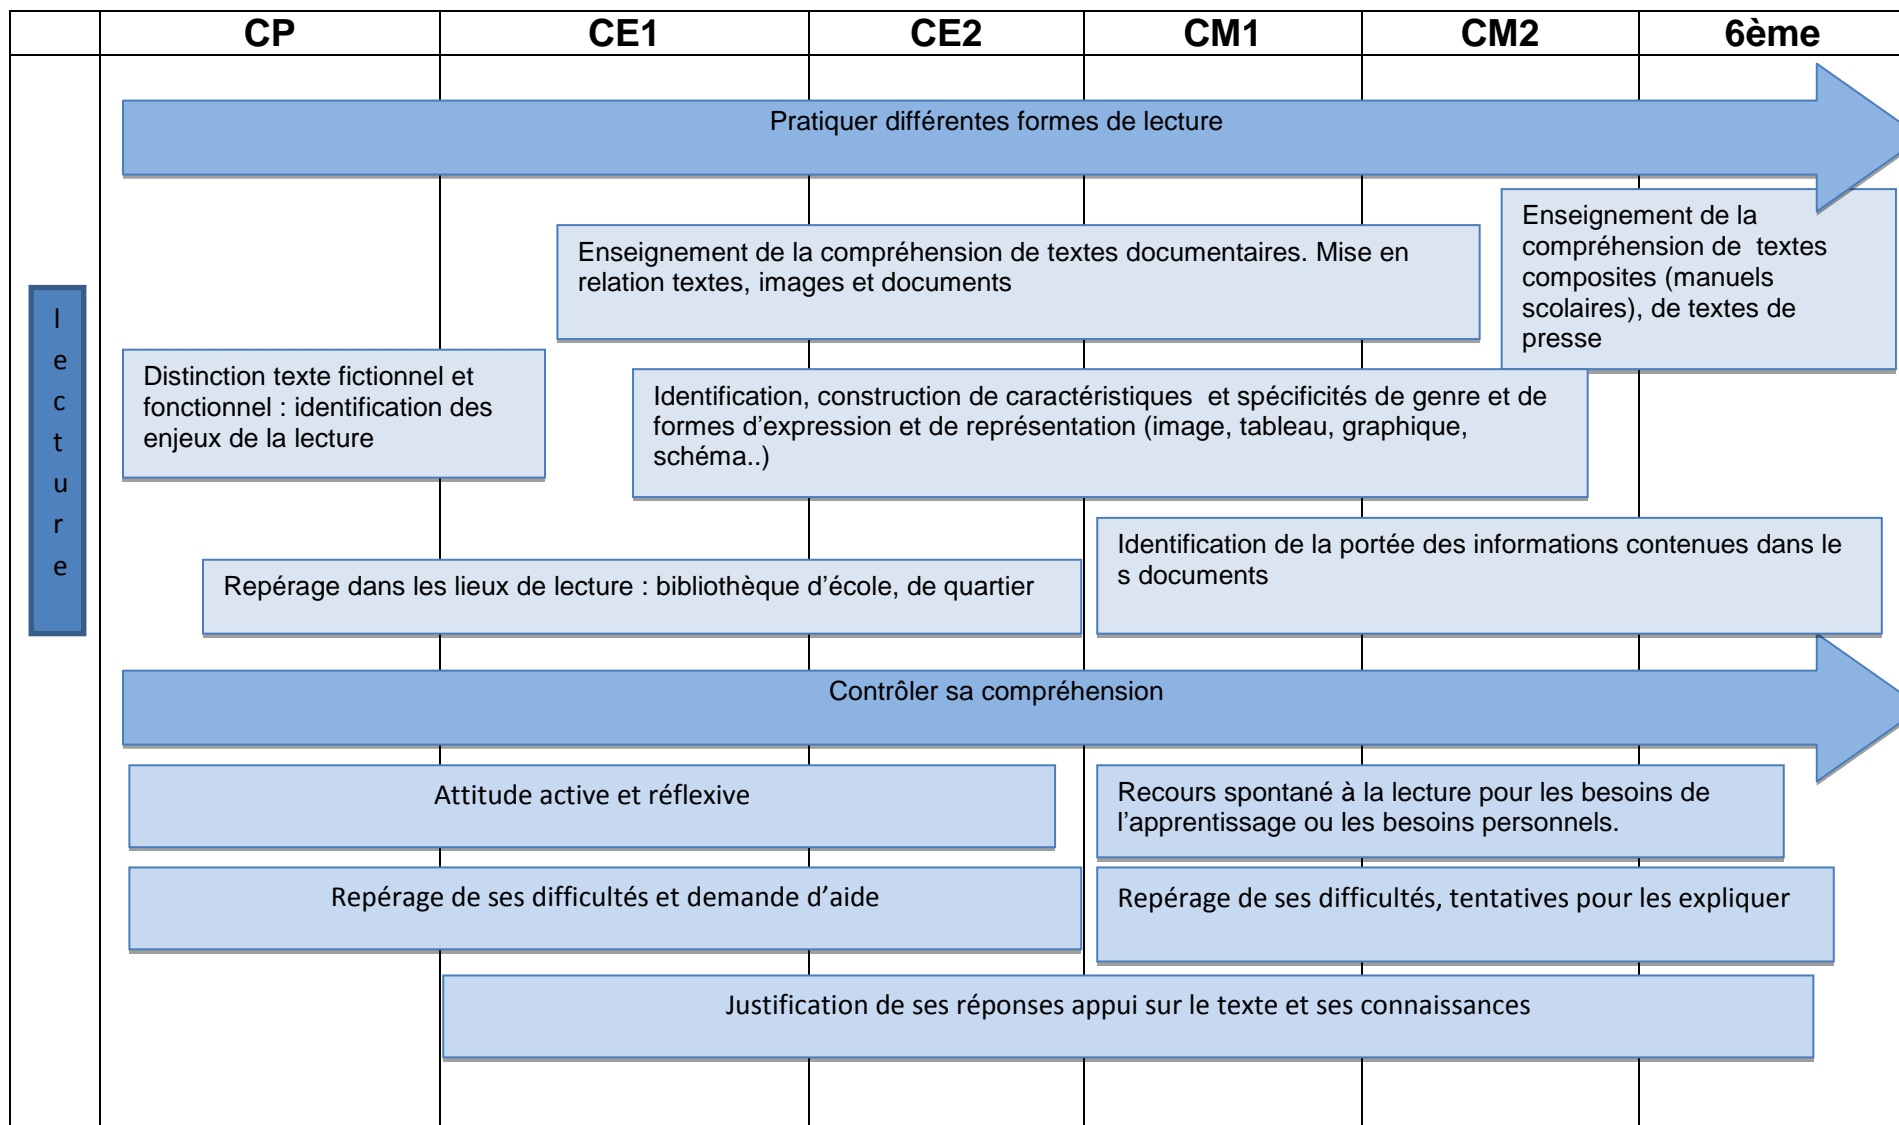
| | CP | CE1 | CE2 | CM1 | CM2 | 6ème |
|---|---|---|---|---|---|---|

lecture

Pratiquer différentes formes de lecture

Enseignement de la compréhension de textes documentaires. Mise en relation textes, images et documents

Enseignement de la compréhension de textes composites (manuels scolaires), de textes de presse

Distinction texte fictionnel et fonctionnel : identification des enjeux de la lecture

Identification, construction de caractéristiques et spécificités de genre et de formes d'expression et de représentation (image, tableau, graphique, schéma..)

Identification de la portée des informations contenues dans le s documents

Repérage dans les lieux de lecture : bibliothèque d'école, de quartier

Contrôler sa compréhension

Attitude active et réflexive

Recours spontané à la lecture pour les besoins de l'apprentissage ou les besoins personnels.

Repérage de ses difficultés et demande d'aide

Repérage de ses difficultés, tentatives pour les expliquer

Justification de ses réponses appui sur le texte et ses connaissances